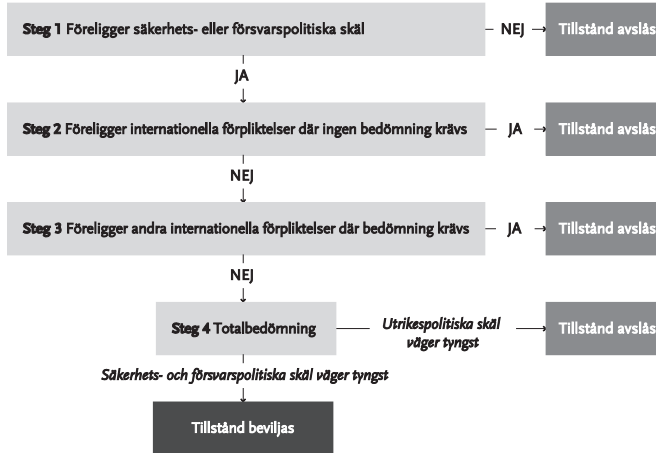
**Steg 1** Föreligger säkerhets- eller försvarspolitiska skäl — NEJ → Tillstånd avslås

JA

**Steg 2** Föreligger internationella förpliktelser där ingen bedömning krävs — JA → Tillstånd avslås

NEJ

**Steg 3** Föreligger andra internationella förpliktelser där bedömning krävs — JA → Tillstånd avslås

NEJ

**Steg 4** Totalbedömning — *Utrikespolitiska skäl väger tyngst* → Tillstånd avslås

*Säkerhets- och försvarspolitiska skäl väger tyngst*

Tillstånd beviljas